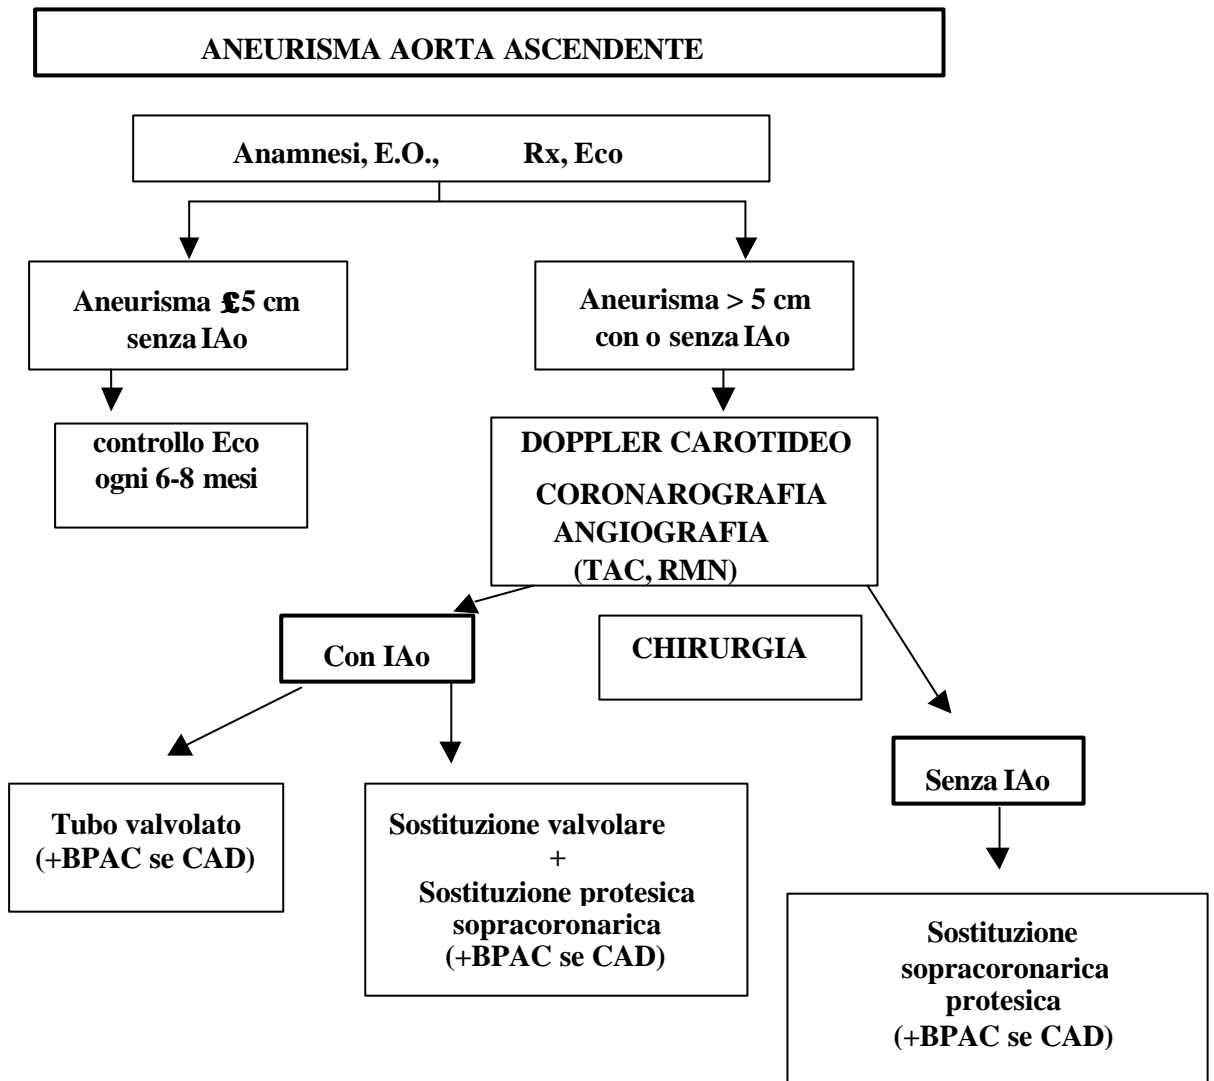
ANEURISMA AORTA ASCENDENTE

Anamnesi, E.O., Rx, Eco

Aneurisma £5 cm senza IAo

Aneurisma > 5 cm con o senza IAo

controllo Eco ogni 6-8 mesi

DOPPLER CAROTIDEO

CORONAROGRAFIA ANGIOGRAFIA (TAC, RMN)

Con IAo

CHIRURGIA

Senza IAo

Tubo valvolato (+BPAC se CAD)

Sostituzione valvolare + Sostituzione protesica sopracoronarica (+BPAC se CAD)

Sostituzione sopracoronarica protesica (+BPAC se CAD)